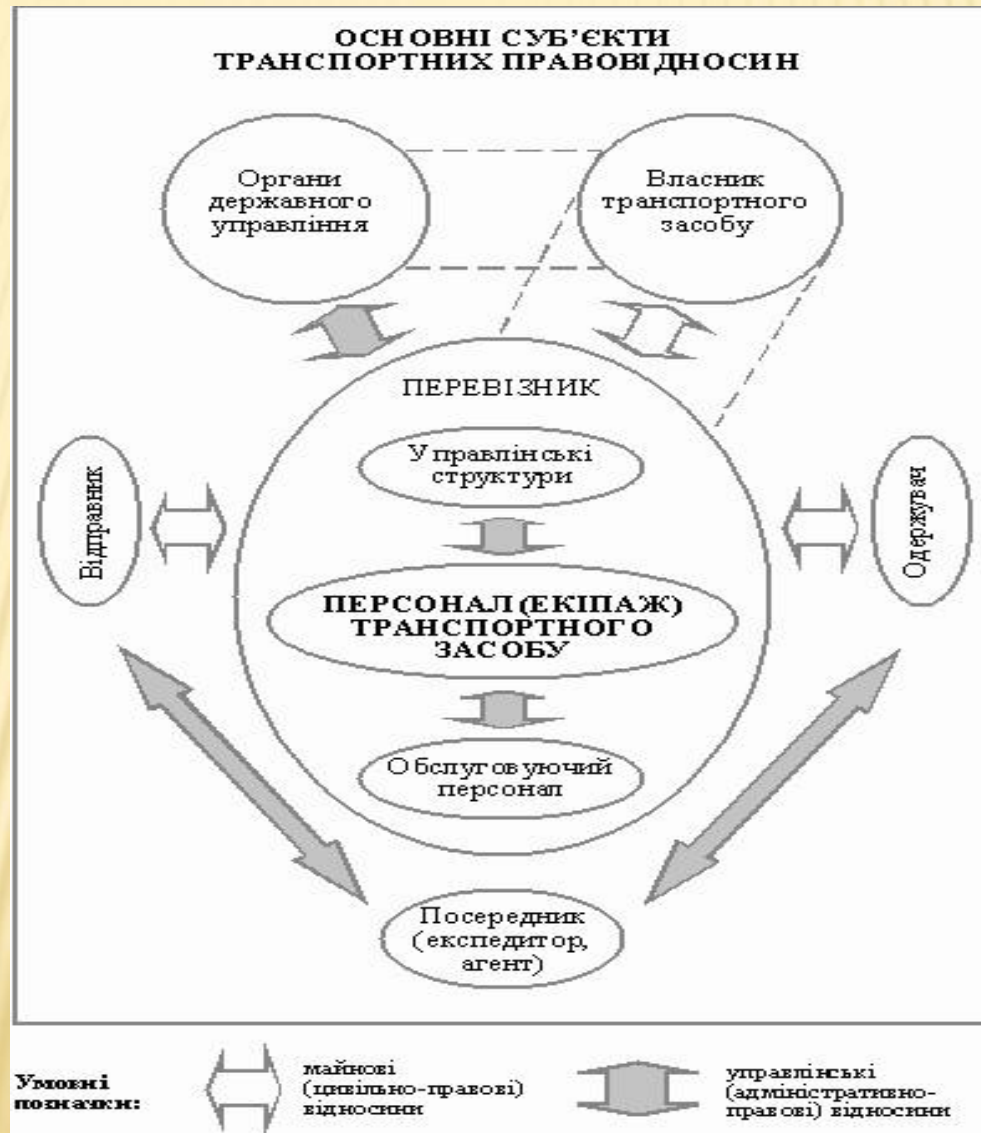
ОСНОВНІ СУБ'ЄКТИ ТРАНСПОРТНИХ ПРАВОВІДНОСИН

Органи державного управління

Власник транспортного засобу

ПЕРЕВІЗНИК

Управлінські структури

Відправник

Одержувач

ПЕРСОНАЛ (ЕКІПАЖ) ТРАНСПОРТНОГО ЗАСОБУ

Обслуговуючий персонал

Посередник (експедитор, агент)

Умовні позначки:

майнові (цивільно-правові) відносини

управлінські (адміністративно-правові) відносини